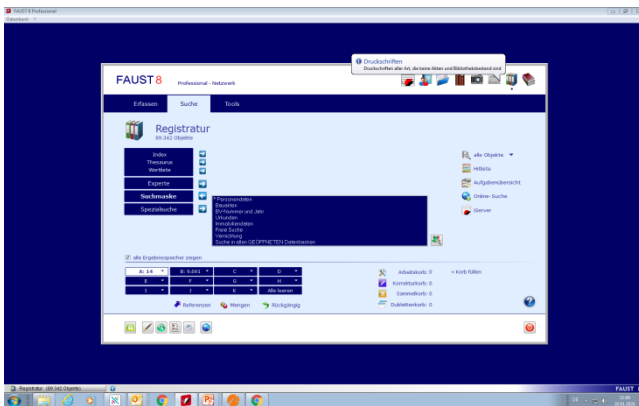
FAUST 8 Professional
Datenbank ?

Druckschriften
Druckschriften aller Art, die keine Akten und Bibliotheksbestand sind

FAUST 8 Professional - Netzwerk

Erfassen
Suche
Tools

Registratur
89.342 Objekte

Index
Thesaurus
Wortliste
Experte
Suchmaske
Spezialsuche

* Personendaten
Bauakten
BV-Nummer und Jahr
Urkunden
Immobiliendaten
Freie Suche
Verwaltung
Suche in allen GEÖFFNETEN Datenbanken

alle Objekte
Hitliste
Aufgabenübersicht
Online-Suche
iServer

alle Ergebnisspeicher zeigen

A: 14
B: 6.661
C
D
E
F
G
H
I
J
K
Alle leeren

Referenzen
Mengen
Rückgängig

Arbeitskorb: 0
Korrekturkorb: 0
Sammelkorb: 0
Dublettenkorb: 0
« Korb füllen

Registratur (89.342 Objekte)
FAUST